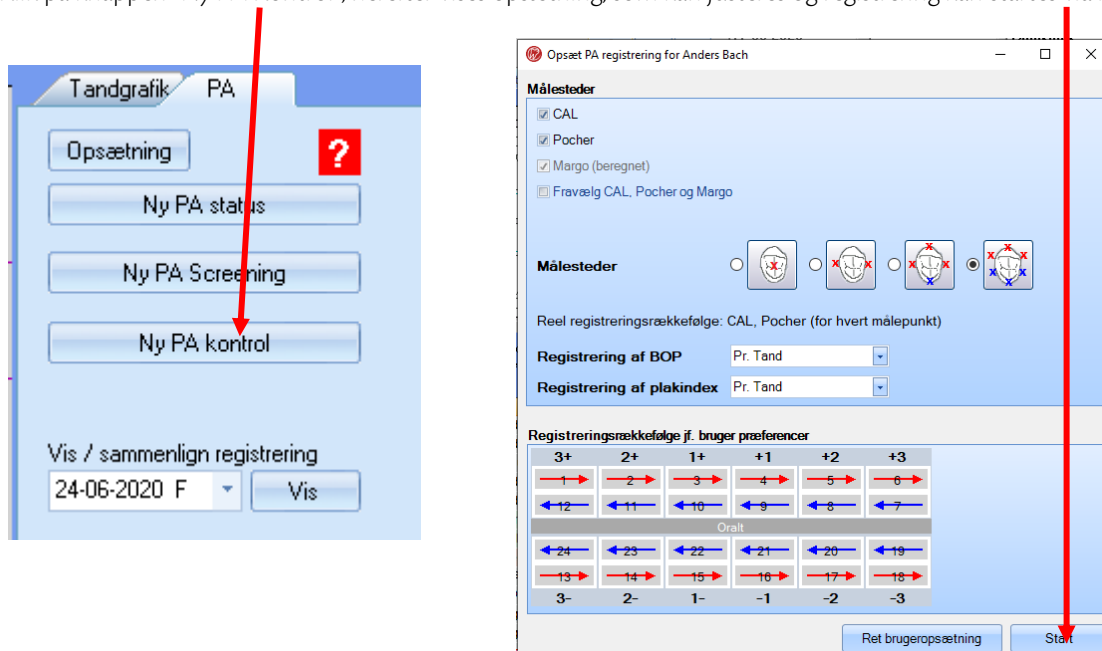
Tandgrafik PA

Opsætning

?

Ny PA status

Ny PA Screening

Ny PA kontrol

Vis / sammenlign registrering

24-06-2020 F

Vis

Opsæt PA registrering for Anders Bach

Målesteder

CAL

Pocher

Margo (beregnet)

Fravælg CAL, Pocher og Margo

Målesteder

Reel registreringsrækkefølge: CAL, Pocher (for hvert målepunkt)

Registrering af BOP Pr. Tand

Registrering af plakindex Pr. Tand

Registreringsrækkefølge jf. bruger præferencer

| 3+ | 2+ | 1+ | +1 | +2 | +3 |
|---|---|---|---|---|---|
| 1 | 2 | 3 | 4 | 5 | 6 |
| 12 | 11 | 10 | 9 | 8 | 7 |

Oralt

| 24 | 23 | 22 | 21 | 20 | 19 |
|---|---|---|---|---|---|
| 13 | 14 | 15 | 16 | 17 | 18 |
| 3- | 2- | 1- | -1 | -2 | -3 |

Ret brugeropsætning

Start